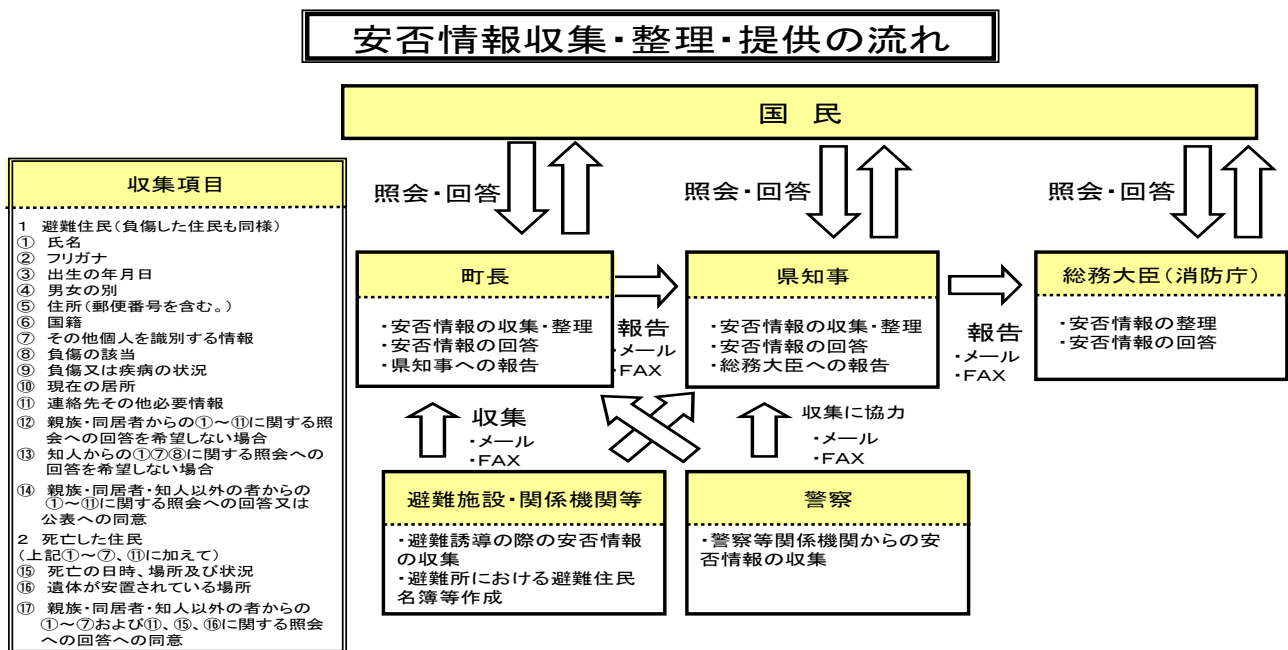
安否情報収集・整理・提供の流れ

国　民

収集項目

1　避難住民(負傷した住民も同様)
① 氏名
② フリガナ
③ 出生の年月日
④ 男女の別
⑤ 住所(郵便番号を含む。)
⑥ 国籍
⑦ その他個人を識別する情報
⑧ 負傷の該当
⑨ 負傷又は疾病の状況
⑩ 現在の居所
⑪ 連絡先その他必要情報
⑫ 親族・同居者からの①～⑪に関する照会への回答を希望しない場合
⑬ 知人からの①⑦⑧に関する照会への回答を希望しない場合
⑭ 親族・同居者・知人以外の者からの①～⑪に関する照会への回答又は公表への同意
2　死亡した住民
(上記①～⑦、⑪に加えて)
⑮ 死亡の日時、場所及び状況
⑯ 遺体が安置されている場所
⑰ 親族・同居者・知人以外の者からの①～⑦および⑪、⑮、⑯に関する照会への回答への同意

照会・回答

照会・回答

照会・回答

町長

・安否情報の収集・整理
・安否情報の回答
・県知事への報告

報告
・メール
・FAX

県知事

・安否情報の収集・整理
・安否情報の回答
・総務大臣への報告

報告
・メール
・FAX

総務大臣(消防庁)

・安否情報の整理
・安否情報の回答

収集
・メール
・FAX

収集に協力
・メール
・FAX

避難施設・関係機関等

・避難誘導の際の安否情報の収集
・避難所における避難住民名簿等作成

警察

・警察等関係機関からの安否情報の収集